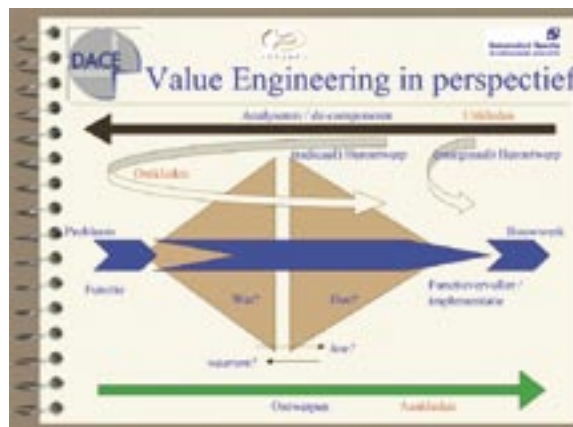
DACE

Value Engineering in perspectief

Analyseren / de-componeren

Uitleiden

Ontdekken

Indicatief Ontwerp

Ontwerpfase Ontwerp

Probleem

Bouwwerk

Functie

Wat?

Hoe?

Functievervuller / implementatie

waarom?

hoe?

Ontwerpen

Aanleiden